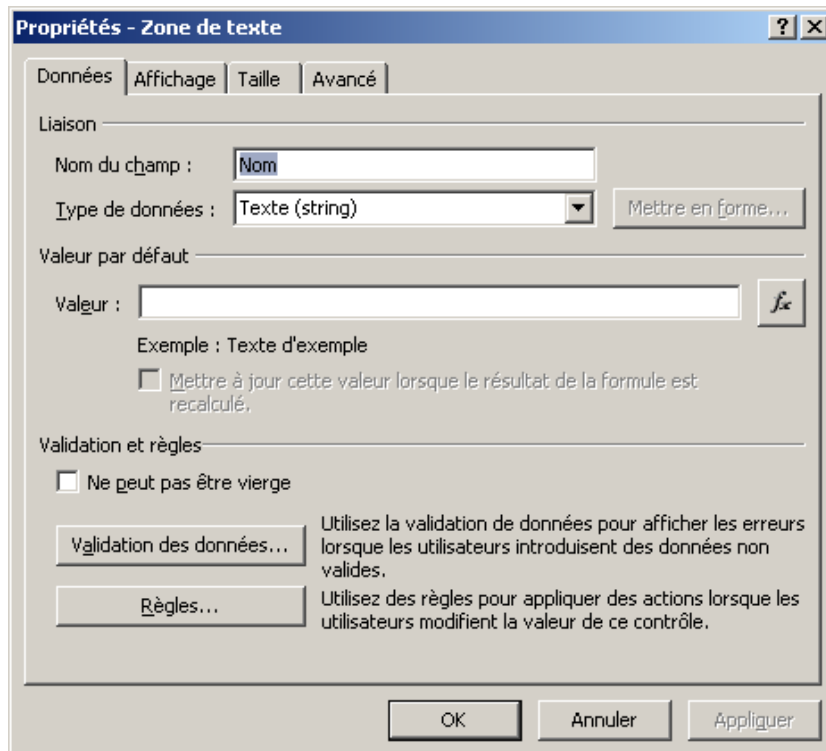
Propriétés - Zone de texte
? X

Données | Affichage | Taille | Avancé

Liaison

Nom du champ : Nom

Type de données : Texte (string)

Mettre en forme...

Valeur par défaut

Valeur :

$f_x$

Exemple : Texte d'exemple

Mettre à jour cette valeur lorsque le résultat de la formule est recalculé.

Validation et règles

Ne peut pas être vierge

Validation des données...

Utilisez la validation de données pour afficher les erreurs lorsque les utilisateurs introduisent des données non valides.

Règles...

Utilisez des règles pour appliquer des actions lorsque les utilisateurs modifient la valeur de ce contrôle.

OK | Annuler | Appliquer